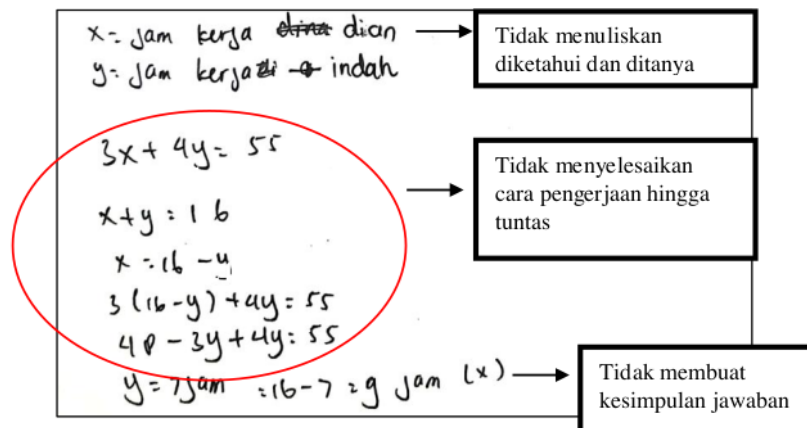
x = jam kerja dian
y = jam kerja indah

Tidak menuliskan diketahui dan ditanya

$3x + 4y = 55$

$x + y = 16$

$x = 16 - y$

$3(16 - y) + 4y = 55$

$48 - 3y + 4y = 55$

Tidak menyelesaikan cara pengerjaan hingga tuntas

$y = 7$ jam $= 16 - 7 = 9$ jam $(x)$

Tidak membuat kesimpulan jawaban